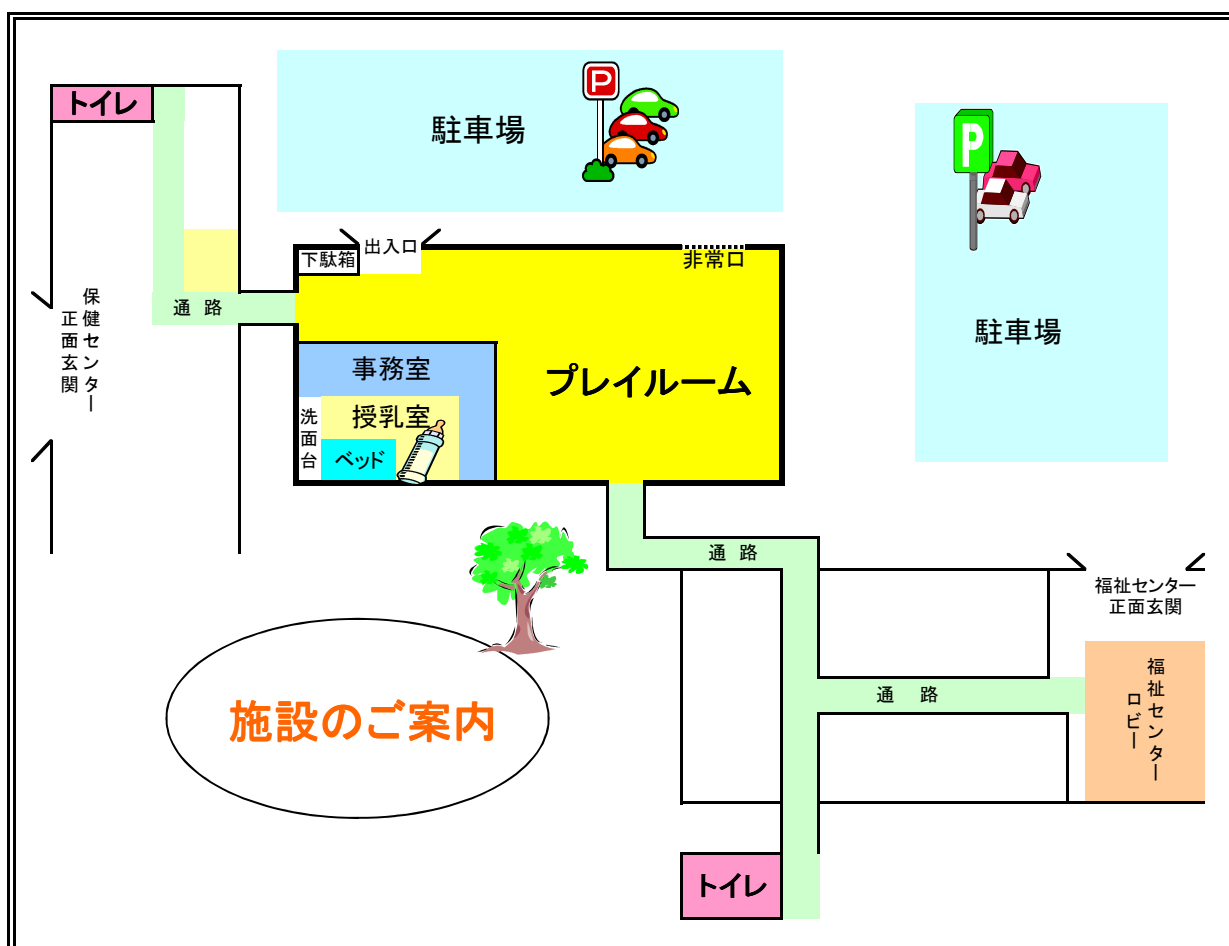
トイレ

駐車場

P

P

駐車場

保健センター正面玄関

通路

下駄箱

出入口

非常口

事務室

プレイルーム

洗面台

授乳室

ベッド

通路

福祉センター正面玄関

通路

福祉センターロビー

施設のご案内

トイレ